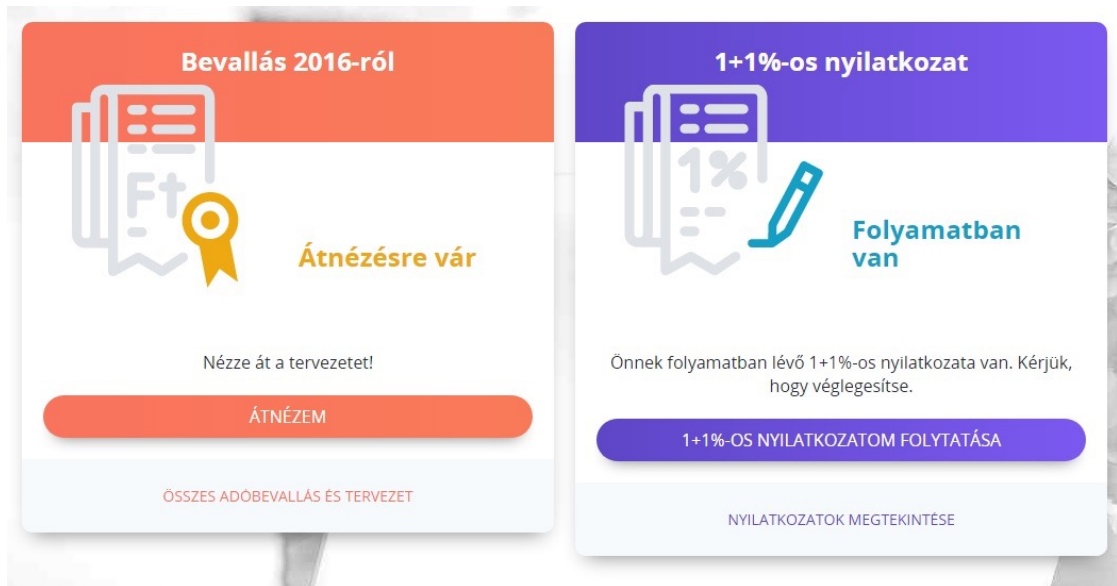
Bevallás 2016-ról

Ft

Átnézésre vár

Nézze át a tervezetet!

ÁTNÉZEM

ÖSSZES ADÓBEVALLÁS ÉS TERVEZET

1+1%-os nyilatkozat

1%

Folyamatban van

Önnek folyamatban lévő 1+1%-os nyilatkozata van. Kérjük, hogy véglegesítse.

1+1%-OS NYILATKOZATOM FOLYTATÁSA

NYILATKOZATOK MEGTEKINTÉSE